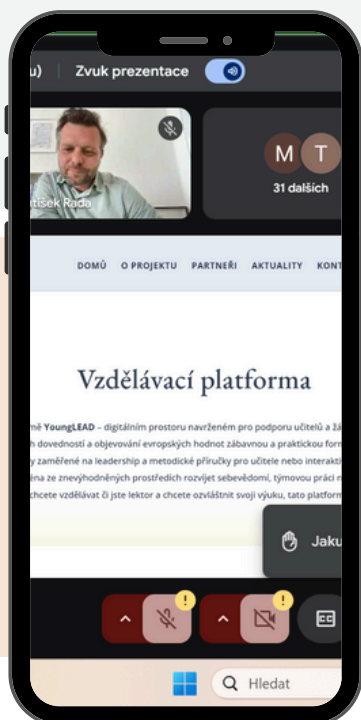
u) Zvuk prezentace

tišek Rada

M T
31 dalších

DOMŮ O PROJEKTU PARTNEŘI AKTUALITY KONT

Vzdělávací platforma

mě YoungLEAD – digitálním prostoru navrženém pro podporu učitelů a žá
h dovedností a objevování evropských hodnot zábavnou a praktickou for
y zaměřené na leadership a metodické příručky pro učitele nebo interakt
ěna ze znevýhodněných prostředí rozvíjet sebevědomí, týmovou práci
chcete vzdělávat či jste lektor a chcete ozvláštnit svoji výuku, tato platfor

Jaku

Hledat